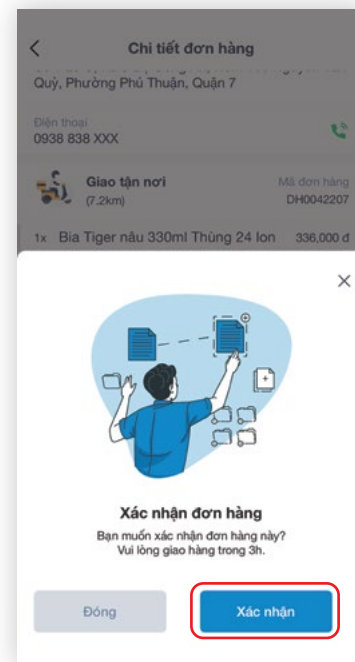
Chi tiết đơn hàng

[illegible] Quý, Phường Phú Thuận, Quận 7

Điện thoại
0938 838 XXX

Giao tận nơi
(7.2km)

Mã đơn hàng
DH0042207

1x Bia Tiger nâu 330ml Thùng 24 lon 336,000 đ

Xác nhận đơn hàng
Bạn muốn xác nhận đơn hàng này?
Vui lòng giao hàng trong 3h.

Đóng
Xác nhận